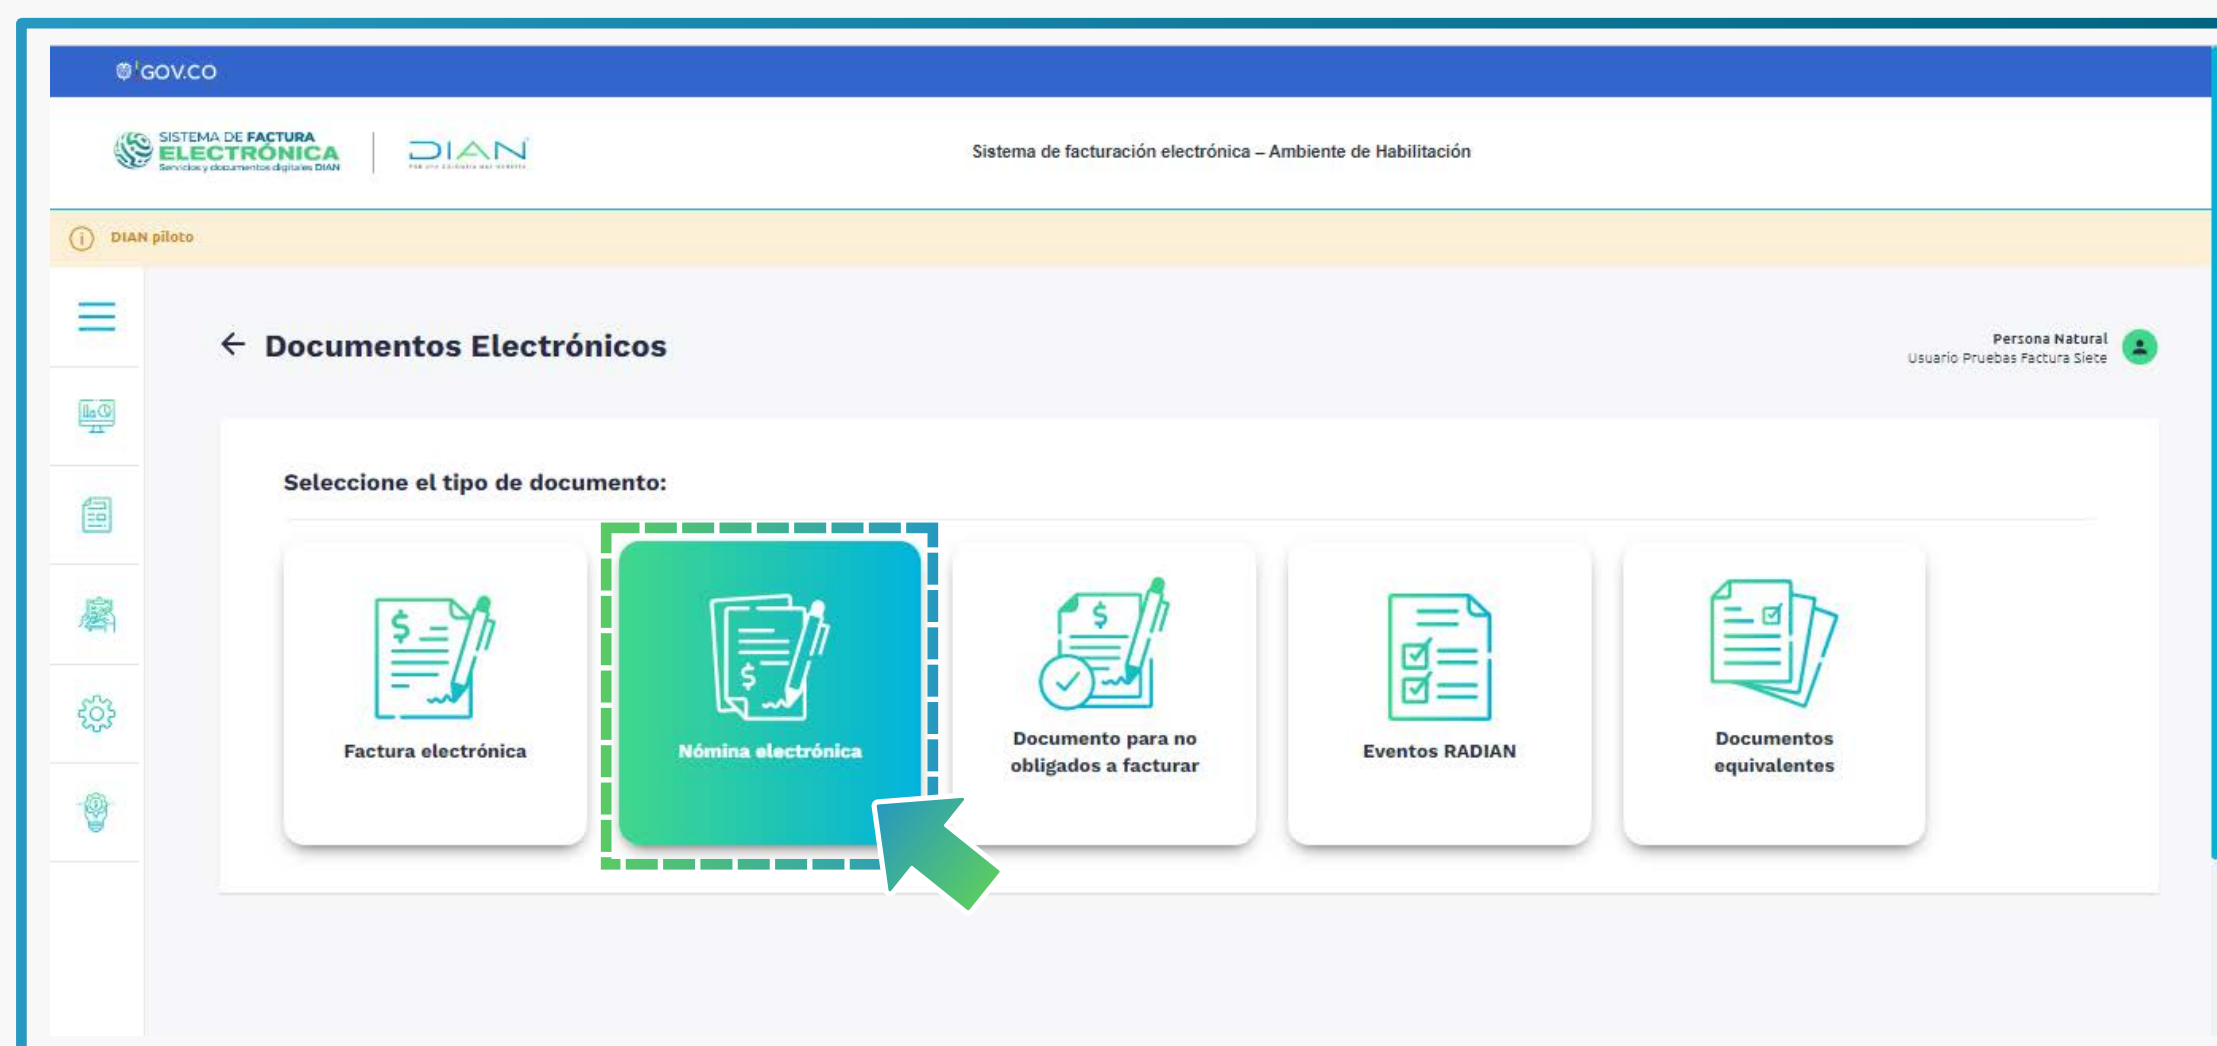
GOV.CO

SISTEMA DE FACTURA ELECTRÓNICA Servicios y documentos digitales DIAN

DIAN

Sistema de facturación electrónica – Ambiente de Habilitación

DIAN piloto

Documentos Electrónicos

Persona Natural
Usuario Pruebas Factura Siete

Seleccione el tipo de documento:

Factura electrónica

Nómina electrónica

Documento para no obligados a facturar

Eventos RADIAN

Documentos equivalentes